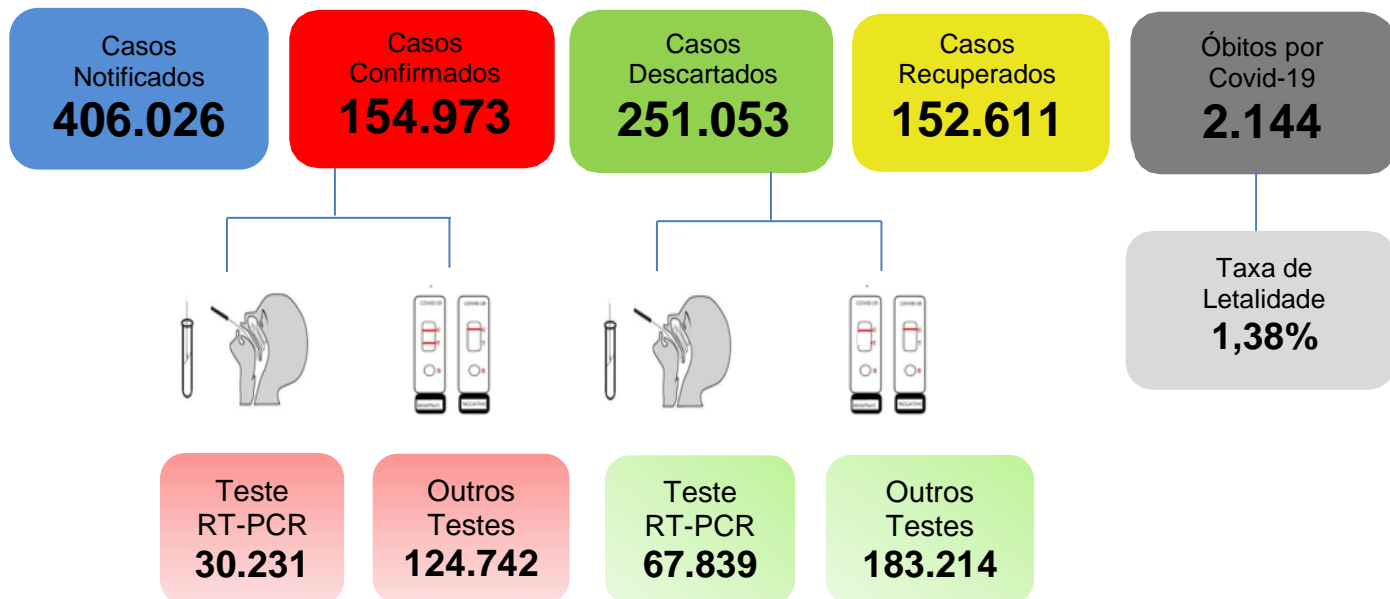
Casos Notificados
406.026

Casos Confirmados
154.973

Casos Descartados
251.053

Casos Recuperados
152.611

Óbitos por Covid-19
2.144

Taxa de Letalidade
1,38%

Teste RT-PCR
30.231

Outros Testes
124.742

Teste RT-PCR
67.839

Outros Testes
183.214